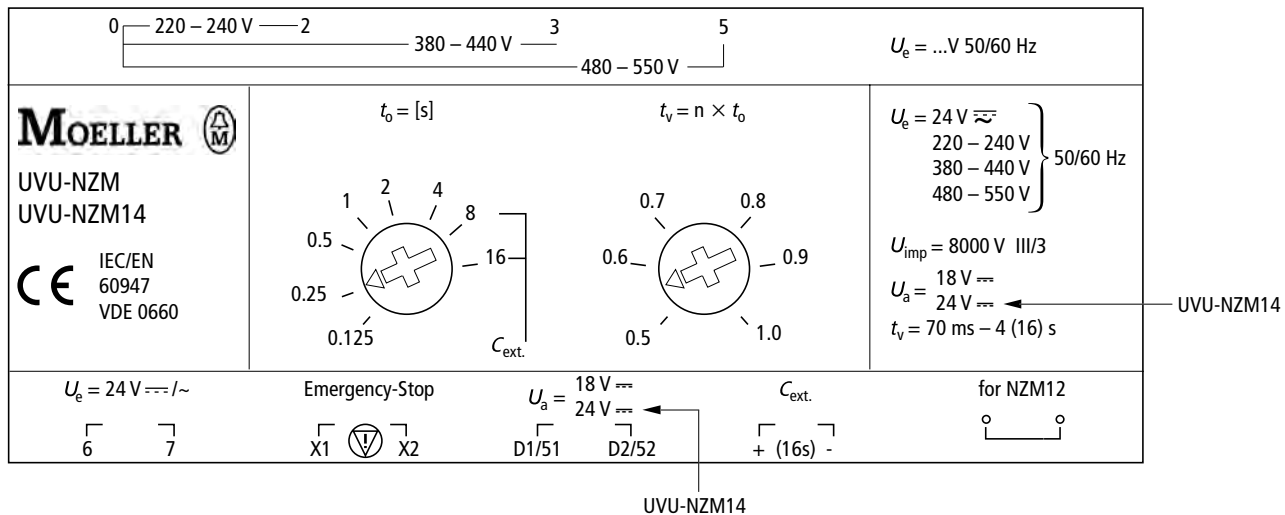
0 — 220 – 240 V — 2
380 – 440 V — 3
480 – 550 V — 5

$U_e$ = ...V 50/60 Hz

MOELLER

UVU-NZM
UVU-NZM14

IEC/EN
60947
VDE 0660

$t_o$ = [s]

1, 2, 4, 8, 16, 0.5, 0.25, 0.125

$C_{ext.}$

$t_v = n \times t_o$

0.7, 0.8, 0.6, 0.9, 0.5, 1.0

$U_e$ = 24 V ≂
220 – 240 V
380 – 440 V
480 – 550 V
50/60 Hz

$U_{imp}$ = 8000 V III/3

$U_a$ = 18 V ⎓
24 V ⎓

UVU-NZM14

$t_v$ = 70 ms – 4 (16) s

$U_e$ = 24 V ⎓/~

6 7

Emergency-Stop

X1 X2

$U_a$ = 18 V ⎓
24 V ⎓

D1/51 D2/52

$C_{ext.}$

+ (16s) -

for NZM12

UVU-NZM14